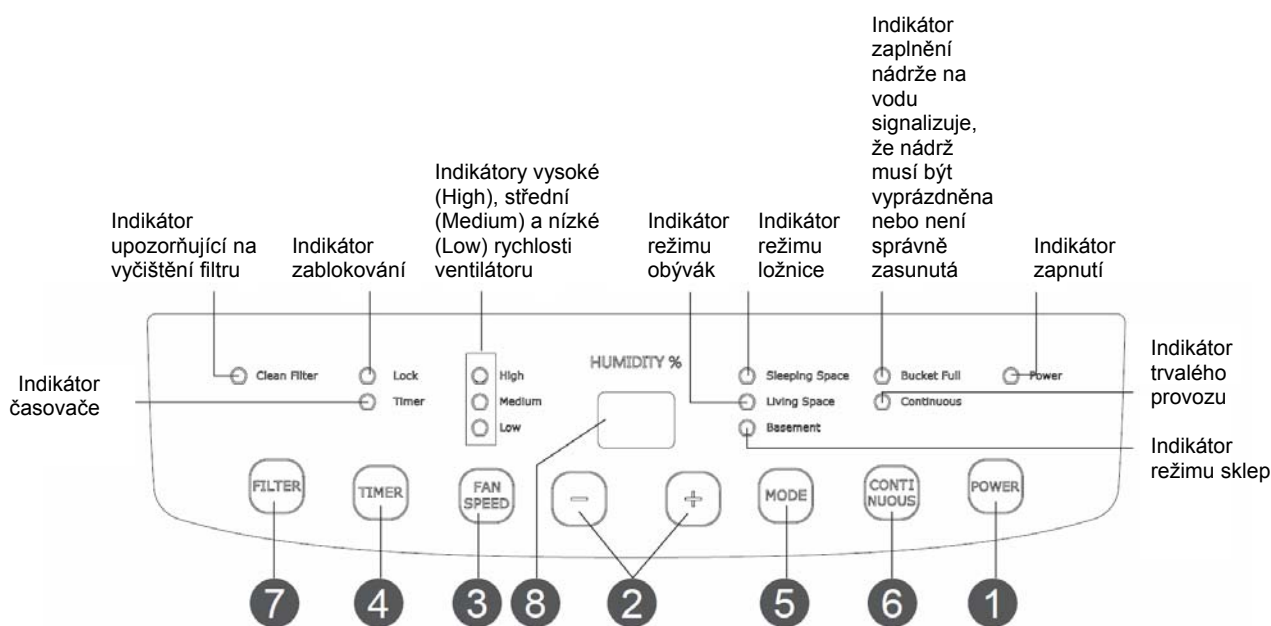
Indikátor zaplnění nádrže na vodu signalizuje, že nádrž musí být vyprázdněna nebo není správně zasunutá

Indikátory vysoké (High), střední (Medium) a nízké (Low) rychlosti ventilátoru

Indikátor upozorňující na vyčištění filtru

Indikátor zablokování

Indikátor režimu obývák

Indikátor režimu ložnice

Indikátor zapnutí

Indikátor časovače

Indikátor trvalého provozu

Indikátor režimu sklep

Clean Filter
Lock
Timer
High
Medium
Low
HUMIDITY %
Sleeping Space
Living Space
Basement
Bucket Full
Continuous
Power

FILTER
TIMER
FAN SPEED
−
+
MODE
CONTI NUOUS
POWER

7 4 3 8 2 5 6 1